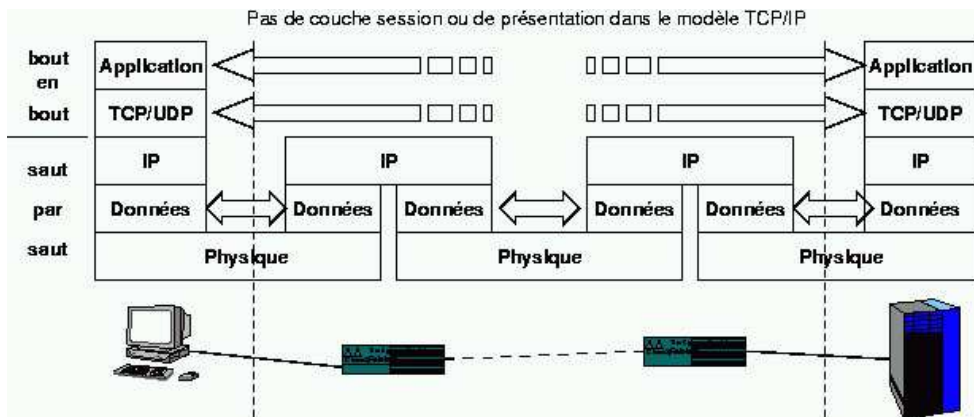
Pas de couche session ou de présentation dans le modèle TCP/IP

bout en bout

saut par saut

Application

TCP/UDP

IP

Données

Physique

IP

Données

Données

Physique

IP

Données

Données

Physique

Application

TCP/UDP

IP

Données